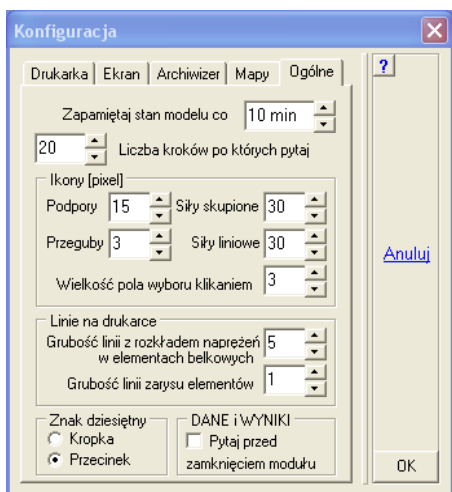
Konfiguracja

Drukarka | Ekran | Archiwizer | Mapy | Ogólne

?

Zapamiętaj stan modelu co 10 min

20 Liczba kroków po których pytaj

Ikony [pixel]

Podpory 15 Siły skupione 30

Przeguby 3 Siły liniowe 30

Wielkość pola wyboru klikaniem 3

Linie na drukarce

Grubość linii z rozkładem naprężeń w elementach belkowych 5

Grubość linii zarysu elementów 1

Znak dziesiętny

Kropka

Przecinek

DANE i WYNIKI

Pytaj przed zamknięciem modułu

Anuluj

OK